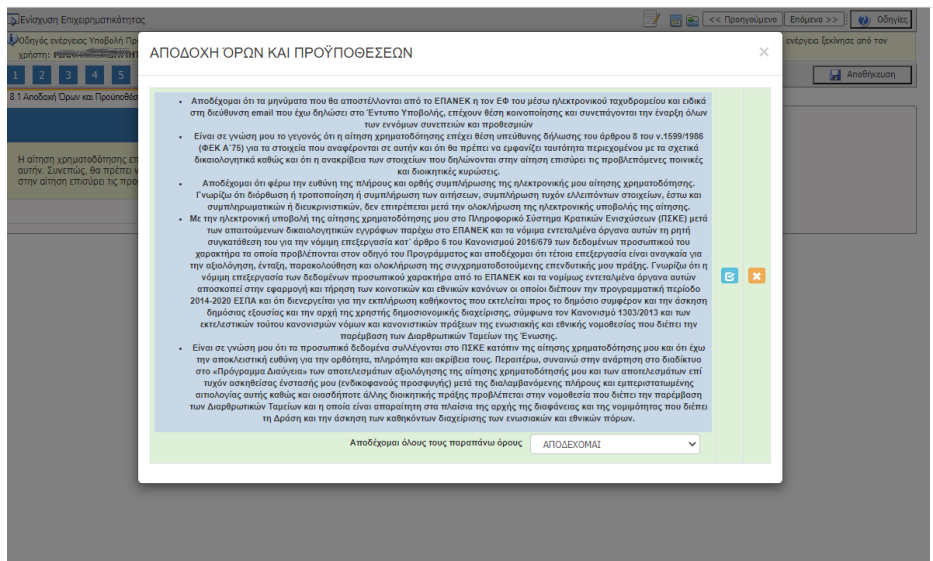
Ενίσχυση Επιχειρηματικότητας

<< Προηγούμενο | Επόμενο >> | Οδηγίες

Οδηγός ενέργειας Υποβολή Πρ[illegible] ενέργεια ξεκίνησε από τον χρήστη: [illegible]

1 2 3 4 5

Αποθήκευση

8.1 Αποδοχή Όρων και Προϋποθέσ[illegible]

Η αίτηση χρηματοδότησης επ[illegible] αυτήν. Συνεπώς, θα πρέπει ν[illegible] στην αίτηση επισύρει τις προ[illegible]

ΑΠΟΔΟΧΗ ΌΡΩΝ ΚΑΙ ΠΡΟΫΠΟΘΕΣΕΩΝ

×

• Αποδέχομαι ότι τα μηνύματα που θα αποστέλλονται από το ΕΠΑΝΕΚ η τον ΕΦ μέσω ηλεκτρονικού ταχυδρομείου και ειδικά στη διεύθυνση email που έχω δηλώσει στο Έντυπο Υποβολής, επέχουν θέση κοινοποίησης και συνεπάγονται την έναρξη όλων των εννόμων συνεπειών και προθεσμιών

• Είναι σε γνώση μου το γεγονός ότι η αίτηση χρηματοδότησης επέχει θέση υπεύθυνης δήλωσης του άρθρου 8 του ν.1599/1986 (ΦΕΚ Α΄75) για τα στοιχεία που αναφέρονται σε αυτήν και ότι θα πρέπει να εμφανίζει ταυτότητα περιεχομένου με τα σχετικά δικαιολογητικά καθώς και ότι η ανακρίβεια των στοιχείων που δηλώνονται στην αίτηση επισύρει τις προβλεπόμενες ποινικές και διοικητικές κυρώσεις.

• Αποδέχομαι ότι φέρω την ευθύνη της πλήρους και ορθής συμπλήρωσης της ηλεκτρονικής μου αίτησης χρηματοδότησης. Γνωρίζω ότι διόρθωση ή τροποποίηση ή συμπλήρωση των αιτήσεων, συμπλήρωση τυχόν ελλειπόντων στοιχείων, έστω και συμπληρωματικών ή διευκρινιστικών, δεν επιτρέπεται μετά την ολοκλήρωση της ηλεκτρονικής υποβολής της αίτησης.

• Με την ηλεκτρονική υποβολή της αίτησης χρηματοδότησης μου στο Πληροφοριακό Σύστημα Κρατικών Ενισχύσεων (ΠΣΚΕ) μετά των απαιτούμενων δικαιολογητικών εγγράφων παρέχω στο ΕΠΑΝΕΚ και τα νόμιμα εντεταλμένα όργανα αυτών τη ρητή συγκατάθεση του για την νόμιμη επεξεργασία κατ΄ άρθρο 6 του Κανονισμού 2016/679 των δεδομένων προσωπικού του χαρακτήρα τα οποία προβλέπονται στον οδηγό του Προγράμματος και αποδέχομαι ότι τέτοια επεξεργασία είναι αναγκαία για την αξιολόγηση, έλεγχο, παρακολούθηση και ολοκλήρωση της συγχρηματοδοτούμενης επενδυτικής μου πράξης. Γνωρίζω ότι η νόμιμη επεξεργασία των δεδομένων προσωπικού χαρακτήρα από το ΕΠΑΝΕΚ και τα νομίμως εντεταλμένα όργανα αυτών αποσκοπεί στην εφαρμογή και τήρηση των κοινοτικών και εθνικών κανόνων οι οποίοι διέπουν την προγραμματική περίοδο 2014-2020 ΕΣΠΑ και ότι διενεργείται για την εκπλήρωση καθήκοντος που εκτελείται προς το δημόσιο συμφέρον και την άσκηση δημόσιας εξουσίας και την αρχή της χρηστής δημοσιονομικής διαχείρισης, σύμφωνα τον Κανονισμό 1303/2013 και των εκτελεστικών τούτου κανονισμών νόμων και κανονιστικών πράξεων της ενωσιακής και εθνικής νομοθεσίας που διέπει την παρέμβαση των Διαρθρωτικών Ταμείων της Ένωσης.

• Είναι σε γνώση μου ότι τα προσωπικά δεδομένα συλλέγονται στο ΠΣΚΕ κατόπιν της αίτησης χρηματοδότησης μου και ότι έχω την αποκλειστική ευθύνη για την ορθότητα, πληρότητα και ακρίβεια τους. Περαιτέρω, συναινώ στην ανάρτηση στο διαδίκτυο στο «Πρόγραμμα Διαύγεια» των αποτελεσμάτων αξιολόγησης της αίτησης χρηματοδότησης μου και των αποτελεσμάτων επί τυχόν ασκηθείσας ένστασής μου (ενδικοφανούς προσφυγής) μετά της διαλαμβανόμενης πλήρους και εμπεριστατωμένης αιτιολογίας αυτής καθώς και οιασδήποτε άλλης διοικητικής πράξης προβλέπεται στην νομοθεσία που διέπει την παρέμβαση των Διαρθρωτικών Ταμείων και η οποία είναι απαραίτητη στα πλαίσια της αρχής της διαφάνειας και της νομιμότητας που διέπει τη Δράση και την άσκηση των καθηκόντων διαχείρισης των ενωσιακών και εθνικών πόρων.

Αποδέχομαι όλους τους παραπάνω όρους | ΑΠΟΔΕΧΟΜΑΙ